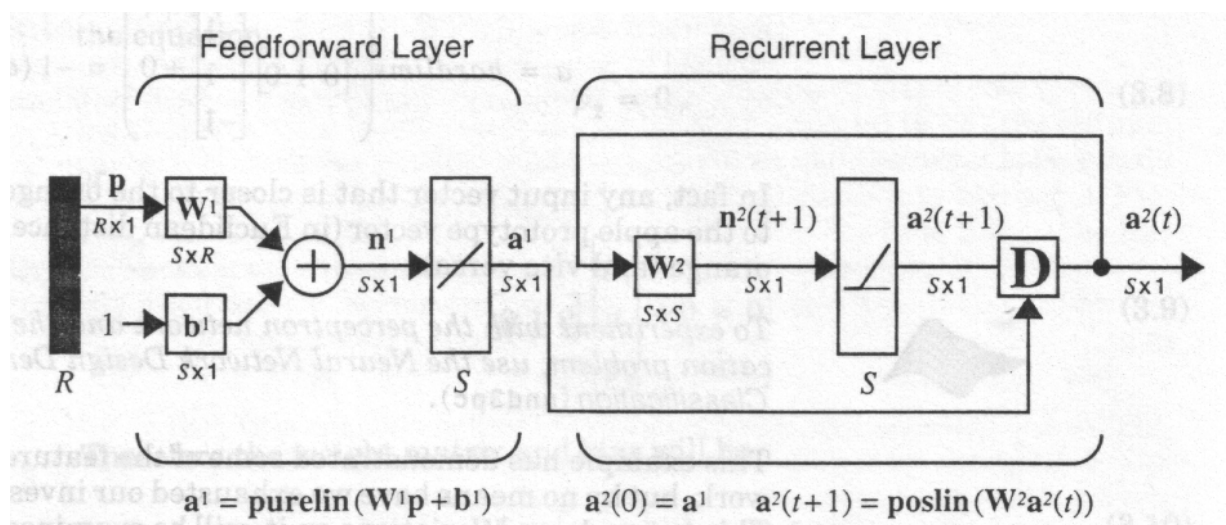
Feedforward Layer

Recurrent Layer

$\mathbf{p}$
$R\times1$

$\mathbf{W}^1$
$S\times R$

$1$

$\mathbf{b}^1$
$S\times1$

$R$

$\mathbf{n}^1$
$S\times1$

$\mathbf{a}^1$
$S\times1$

$S$

$\mathbf{n}^2(t+1)$
$S\times1$

$\mathbf{W}^2$
$S\times S$

$S$

$\mathbf{a}^2(t+1)$
$S\times1$

D

$\mathbf{a}^2(t)$
$S\times1$

$\mathbf{a}^1 = \mathbf{purelin}(\mathbf{W}^1\mathbf{p}+\mathbf{b}^1)$

$\mathbf{a}^2(0) = \mathbf{a}^1$

$\mathbf{a}^2(t+1) = \mathbf{poslin}(\mathbf{W}^2\mathbf{a}^2(t))$